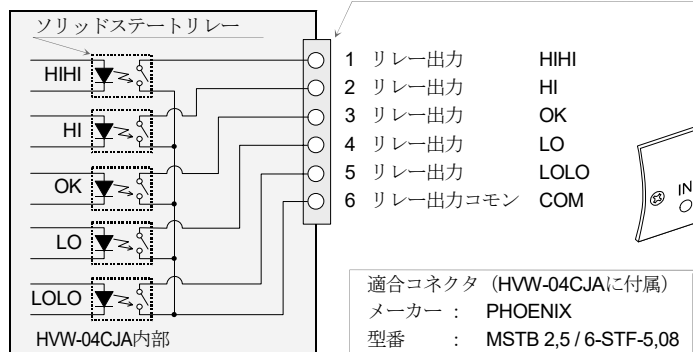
ソリッドステートリレー

HIHI

HI

OK

LO

LOLO

HVW-04CJA内部

1 リレー出力 HIHI
2 リレー出力 HI
3 リレー出力 OK
4 リレー出力 LO
5 リレー出力 LOLO
6 リレー出力コモン COM

IN

適合コネクタ（HVW-04CJAに付属）
メーカー ： PHOENIX
型番 ： MSTB 2,5 / 6-STF-5,08